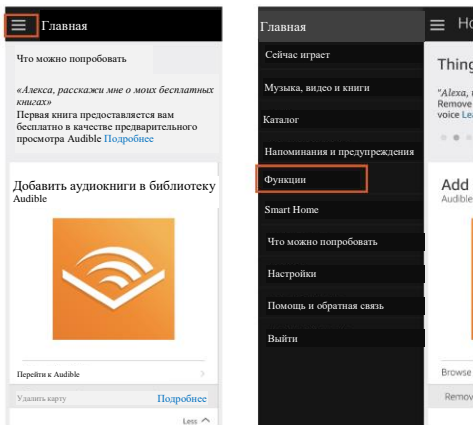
Главная

Что можно попробовать

«Алекса, расскажи мне о моих бесплатных книгах»
Первая книга предоставляется вам бесплатно в качестве предварительного просмотра Audible Подробнее

Добавить аудиокниги в библиотеку Audible

Перейти к Audible

Удалить карту

Подробнее

Less

Главная

Сейчас играет

Музыка, видео и книги

Каталог

Напоминания и предупреждения

Функции

Smart Home

Что можно попробовать

Настройки

Помощь и обратная связь

Выйти

Ho

Thing

"Alexa,
Remove
voice Le

Add
Audible

Browse

Remov